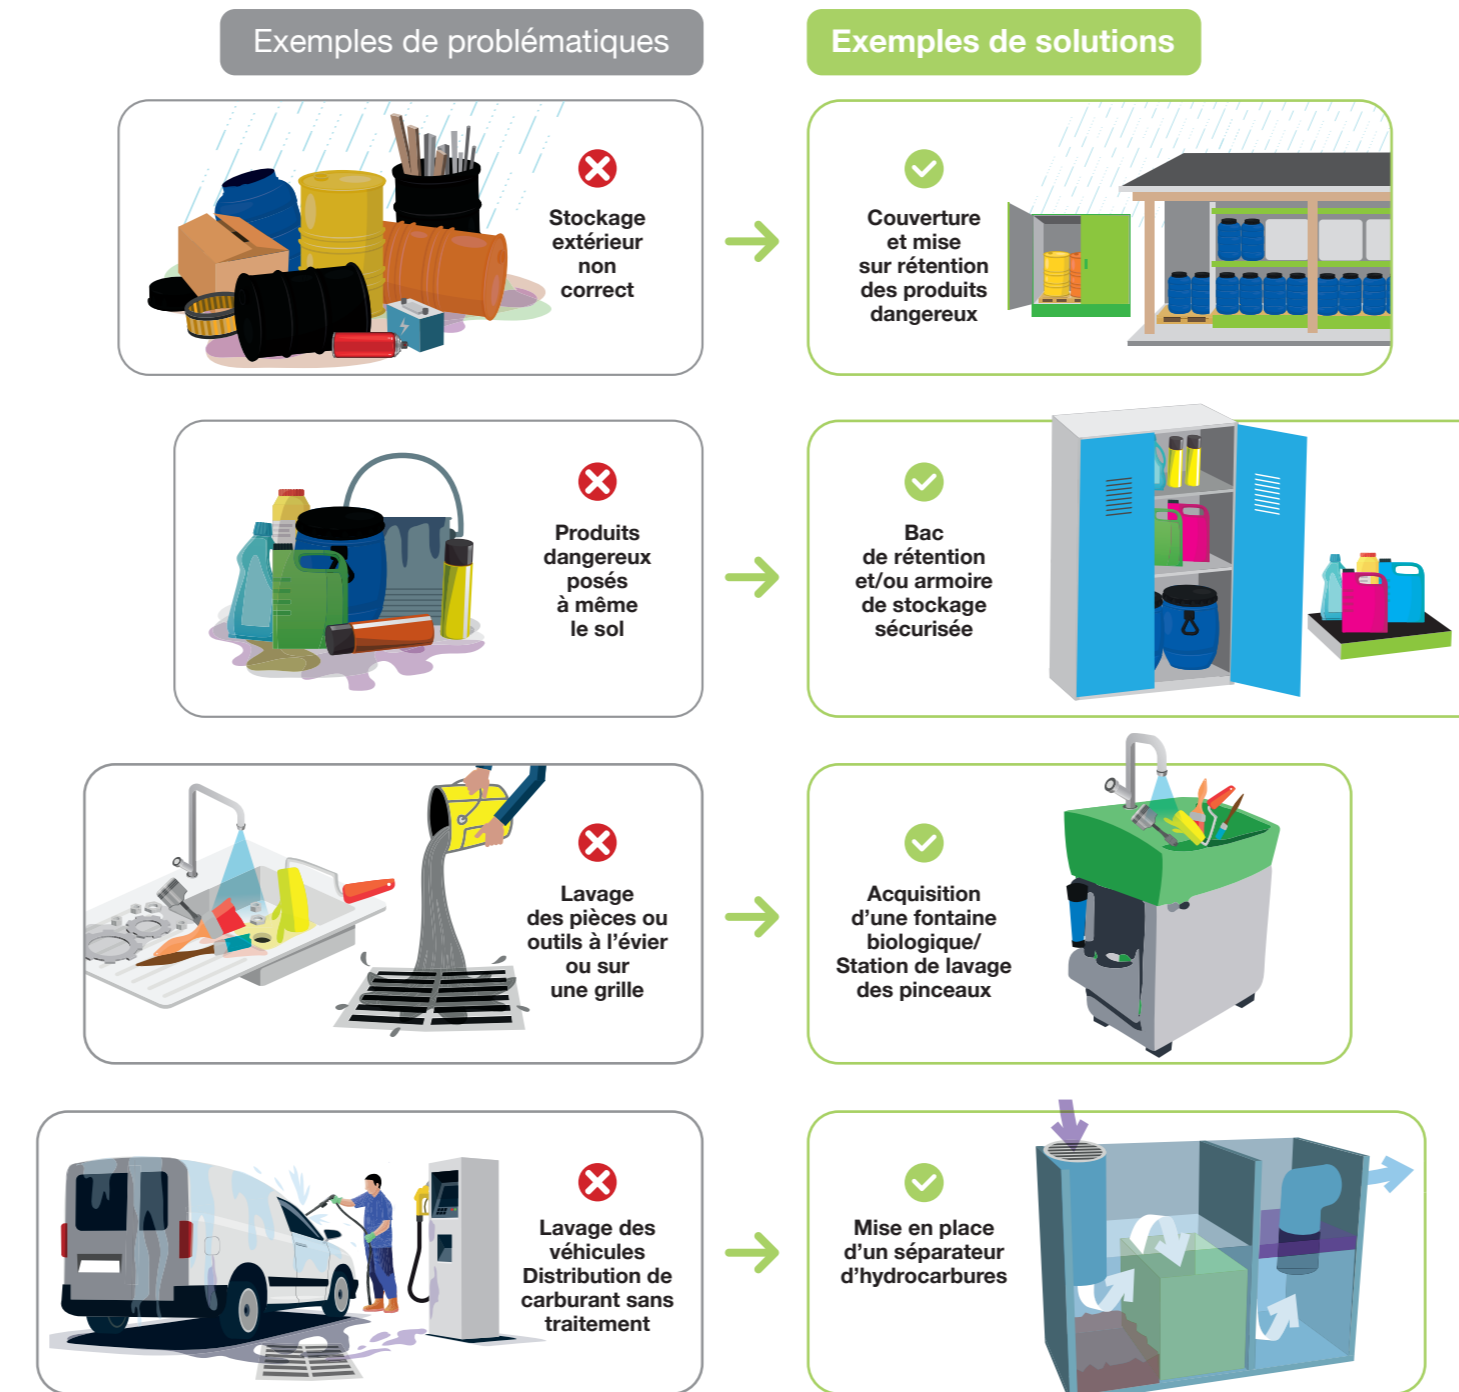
Exemples de problématiques

Exemples de solutions

Stockage extérieur non correct

Couverture et mise sur rétention des produits dangereux

Produits dangereux posés à même le sol

Bac de rétention et/ou armoire de stockage sécurisée

Lavage des pièces ou outils à l'évier ou sur une grille

Acquisition d'une fontaine biologique/ Station de lavage des pinceaux

Lavage des véhicules Distribution de carburant sans traitement

Mise en place d'un séparateur d'hydrocarbures